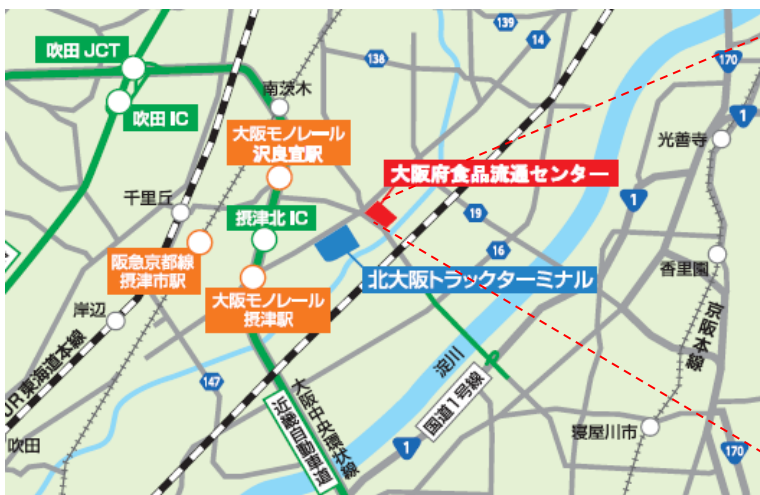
吹田 JCT
吹田 IC
南茨木
139
14
138
170
1
光善寺
大阪モノレール
沢良宜駅
大阪府食品流通センター
千里丘
摂津北 IC
19
1
16
阪急京都線
摂津市駅
北大阪トラックターミナル
香里園
大阪モノレール
摂津駅
岸辺
京阪本線
JR東海道本線
淀川
147
国道1号線
大阪中央環状線
近畿自動車道
吹田
1
寝屋川市
170